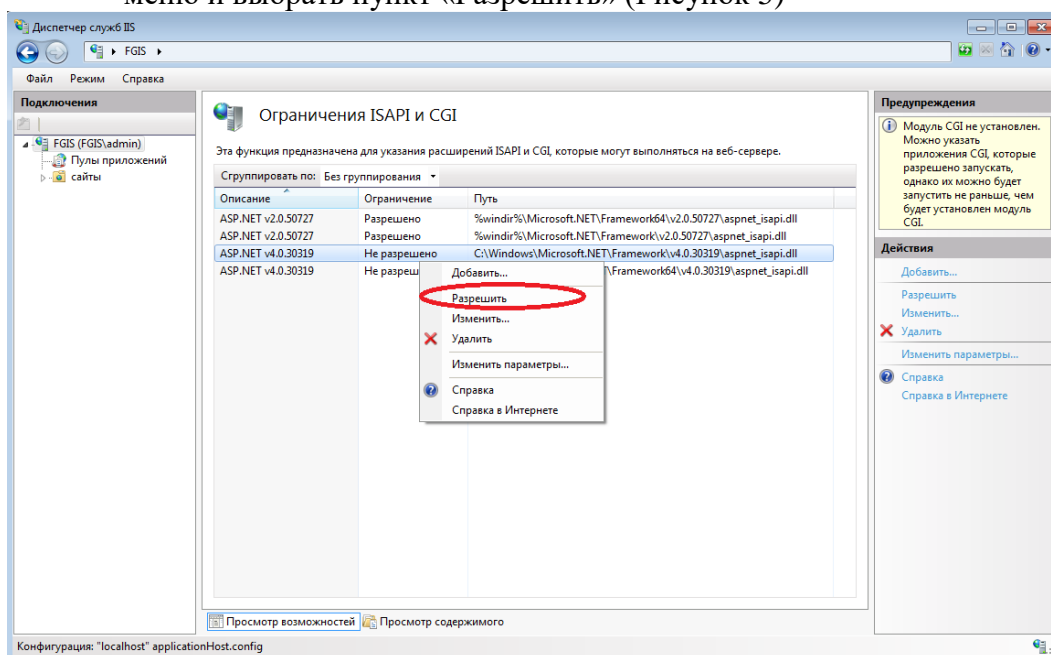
меню и выбрать пункт «Разрешить» (Рисунок 5)

Диспетчер служб IIS

FGIS ▸

Файл Режим Справка

Подключения

FGIS (FGIS\admin)
Пулы приложений
сайты

Ограничения ISAPI и CGI

Эта функция предназначена для указания расширений ISAPI и CGI, которые могут выполняться на веб-сервере.

Сгруппировать по: Без группирования

| Описание | Ограничение | Путь |
|---|---|---|
| ASP.NET v2.0.50727 | Разрешено | %windir%\Microsoft.NET\Framework64\v2.0.50727\aspnet_isapi.dll |
| ASP.NET v2.0.50727 | Разрешено | %windir%\Microsoft.NET\Framework\v2.0.50727\aspnet_isapi.dll |
| ASP.NET v4.0.30319 | Не разрешено | C:\Windows\Microsoft.NET\Framework\v4.0.30319\aspnet_isapi.dll |
| ASP.NET v4.0.30319 | Не разреш | \Framework64\v4.0.30319\aspnet_isapi.dll |

Добавить...
Разрешить
Изменить...
Удалить
Изменить параметры...
Справка
Справка в Интернете

Предупреждения

Модуль CGI не установлен. Можно указать приложения CGI, которые разрешено запускать, однако их можно будет запустить не раньше, чем будет установлен модуль CGI.

Действия

Добавить...
Разрешить
Изменить...
Удалить
Изменить параметры...
Справка
Справка в Интернете

Просмотр возможностей Просмотр содержимого

Конфигурация: "localhost" applicationHost.config